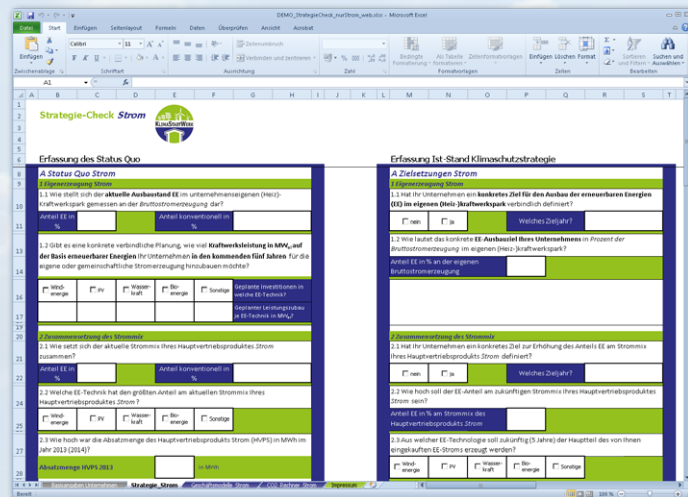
DEMO_StrategieCheck_nurStrom_web.xlsx - Microsoft Excel

Datei Start Einfügen Seitenlayout Formeln Daten Überprüfen Ansicht Acrobat

Einfügen Calibri 11 Zeilenumbruch Verbinden und zentrieren Standard Bedingte Formatierung Als Tabelle formatieren Zellenformatvorlagen Einfügen Löschen Format Sortieren und Filtern Suchen und Auswählen

Zwischenablage Schriftart Ausrichtung Zahl Formatvorlagen Zellen Bearbeiten

A1

Strategie-Check Strom

KLIMASTADTWERK

Erfassung des Status Quo

A Status Quo Strom

1 Eigenerzeugung Strom

1.1 Wie stellt sich der aktuelle Ausbaustand EE im unternehmenseigenen (Heiz-) Kraftwerkspark gemessen an der Bruttostromerzeugung dar?

Anteil EE in % Anteil konventionell in %

1.2 Gibt es eine konkrete verbindliche Planung, wie viel Kraftwerksleistung in $MW_{el}$ auf der Basis erneuerbarer Energien Ihr Unternehmen in den kommenden fünf Jahren für die eigene oder gemeinschaftliche Stromerzeugung hinzubauen möchte?

Wind-energie PV Wasser-kraft Bio-energie Sonstige Geplante Investitionen in welche EE-Technik?

Geplanter Leistungszubau je EE-Technik in $MW_{el}$?

2 Zusammensetzung des Strommix

2.1 Wie setzt sich der aktuelle Strommix Ihres Hauptvertriebsproduktes Strom zusammen?

Anteil EE in % Anteil konventionell in %

2.2 Welche EE-Technik hat den größten Anteil am aktuellen Strommix Ihres Hauptvertriebsproduktes Strom ?

Wind-energie PV Wasser-kraft Bio-energie Sonstige

2.3 Wie hoch war die Absatzmenge des Hauptvertriebsprodukts Strom (HVPS) in MWh im Jahr 2013 (2014)?

Absatzmenge HVPS 2013 in MWh

Erfassung Ist-Stand Klimaschutzstrategie

A Zielsetzungen Strom

1 Eigenerzeugung Strom

1.1 Hat Ihr Unternehmen ein konkretes Ziel für den Ausbau der erneuerbaren Energien (EE) im eigenen (Heiz-)Kraftwerkspark verbindlich definiert?

nein ja Welches Zieljahr?

1.2 Wie lautet das konkrete EE-Ausbauziel Ihres Unternehmens in Prozent der Bruttostromerzeugung im eigenen (Heiz-)Kraftwerkspark?

Anteil EE in % an der eigenen Bruttostromerzeugung

2 Zusammensetzung des Strommix

2.1 Hat Ihr Unternehmen ein konkretes Ziel zur Erhöhung des Anteils EE am Strommix Ihres Hauptvertriebsproduktes Strom definiert?

nein ja Welches Zieljahr?

2.2 Wie hoch soll der EE-Anteil am zukünftigen Strommix Ihres Hauptvertriebsproduktes Strom sein?

Anteil EE in % am Strommix des Hauptvertriebsproduktes Strom

2.3 Aus welcher EE-Technologie soll zukünftig (5 Jahre) der Hauptteil des von Ihnen eingekauften EE-Stroms erzeugt werden?

Wind-energie PV Wasser-kraft Bio-energie Sonstige

Basisangaben Unternehmen Strategie_Strom Geschäftsmodelle_Strom CO2-Bilanz_Strom Impressum

Bereit 100 %